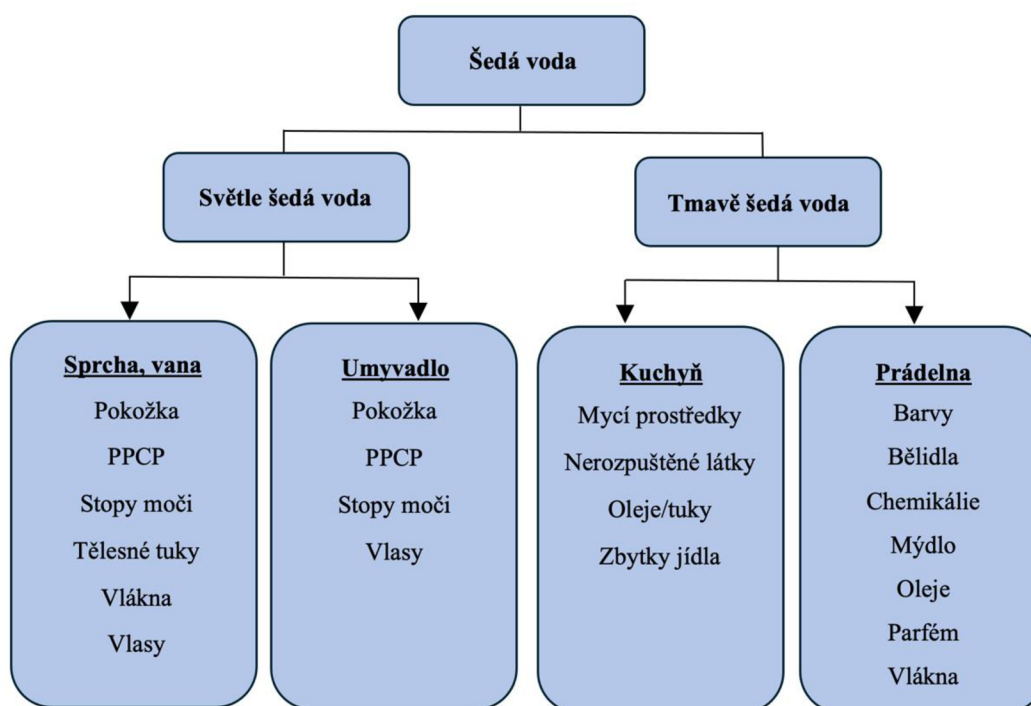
Šedá voda

Světle šedá voda

Tmavě šedá voda

Sprcha, vana
Pokožka
PPCP
Stopy moči
Tělesné tuky
Vlákna
Vlasy

Umyvadlo
Pokožka
PPCP
Stopy moči
Vlasy

Kuchyň
Mycí prostředky
Nerozpuštěné látky
Oleje/tuky
Zbytky jídla

Prádelna
Barvy
Bělidla
Chemikálie
Mýdlo
Oleje
Parfém
Vlákna